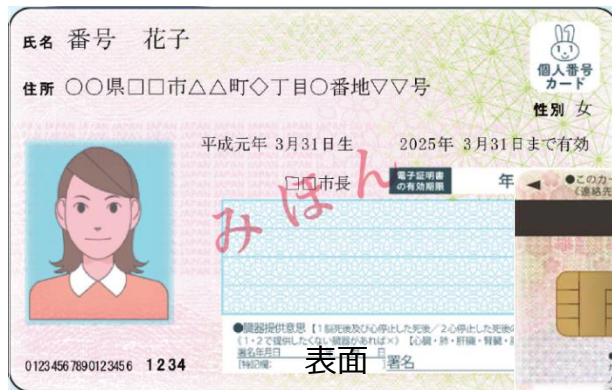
氏名 番号 花子

住所 〇〇県□□市△△町◇丁目〇番地▽▽号

個人番号カード

性別 女

平成元年 3月31日生 2025年 3月31日まで有効

□□市長

電子証明書の有効期限

年

みほん

◀ このカー
(連絡先

●臓器提供意思 【1.脳死後及び心停止した死後/2.心停止した死後
(1・2で提供したくない臓器があれば×) 【心臓・肺・肝臓・腎臓・
[特記欄]
署名年月日
署名

0123456789012345​6 1234

表面